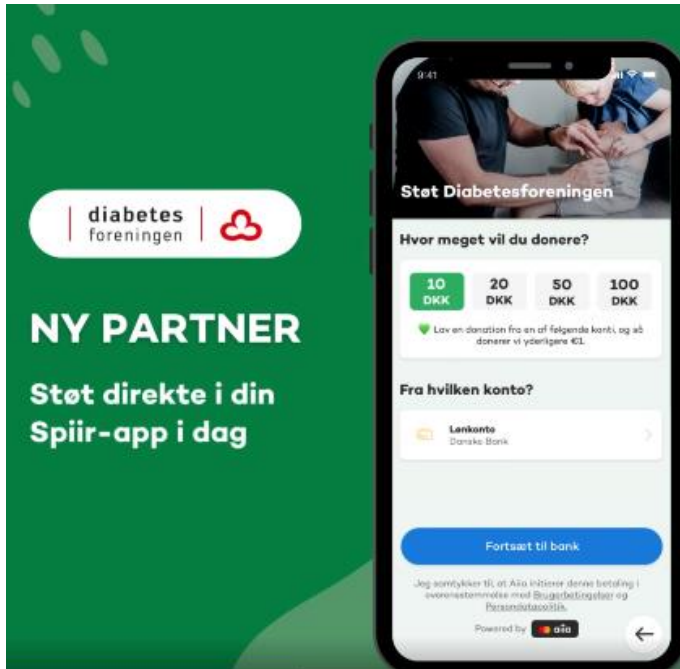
diabetes foreningen

NY PARTNER

Støt direkte i din Spiir-app i dag

9:41

Støt Diabetesforeningen

Hvor meget vil du donere?

| 10 DKK | 20 DKK | 50 DKK | 100 DKK |
|---|---|---|---|

Lav en donation fra en af følgende konti, og så donerer vi yderligere €1.

Fra hvilken konto?

Lønkonto
Danske Bank

Fortsæt til bank

Jeg samtykker til, at Aiia initierer denne betaling i overensstemmelse med Brugerbetingelser og Persondatapolitik.

Powered by aiia